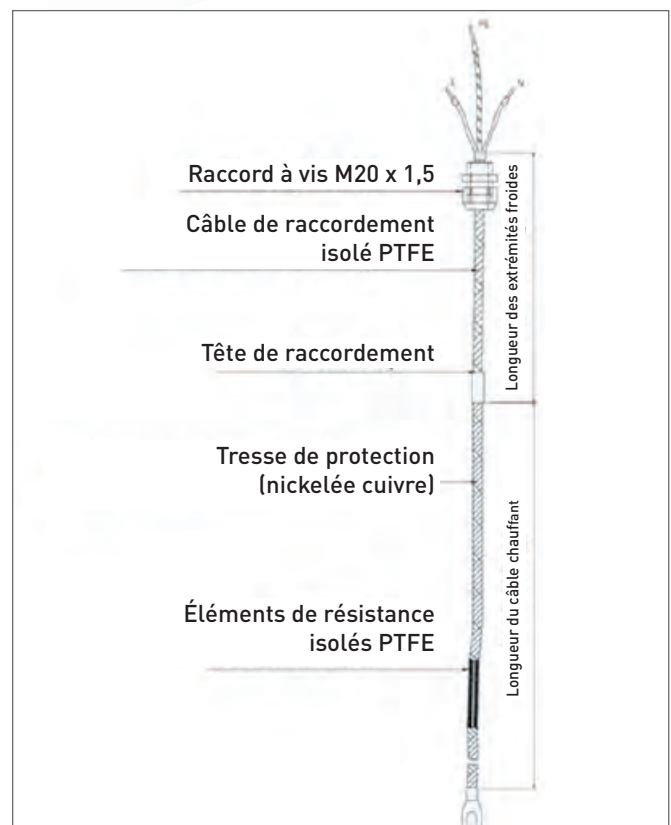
Raccord à vis M20 x 1,5

Câble de raccordement isolé PTFE

Tête de raccordement

Tresse de protection (nickelée cuivre)

Éléments de résistance isolés PTFE

Longueur des extrémités froides

Longueur du câble chauffant